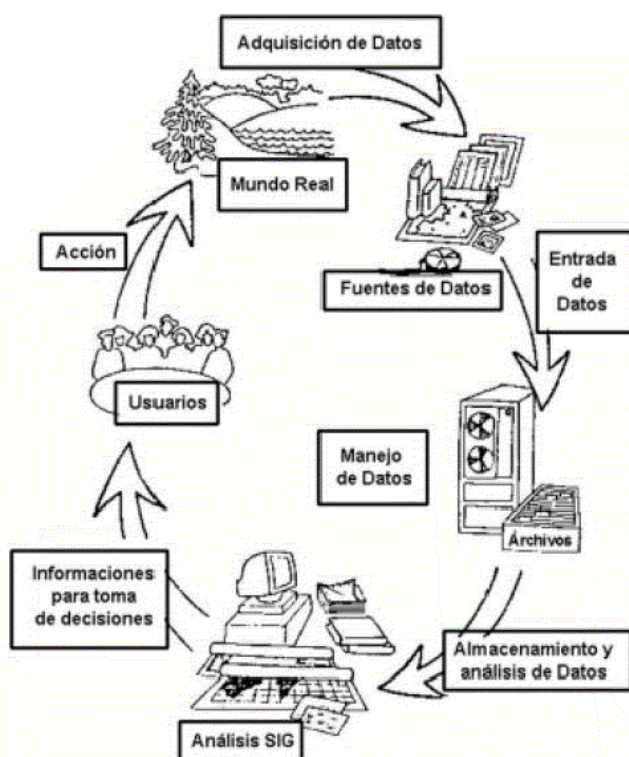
Adquisición de Datos

Mundo Real

Fuentes de Datos

Entrada de Datos

Manejo de Datos

Árchivos

Almacenamiento y análisis de Datos

Análisis SIG

Informaciones para toma de decisiones

Usuarios

Acción